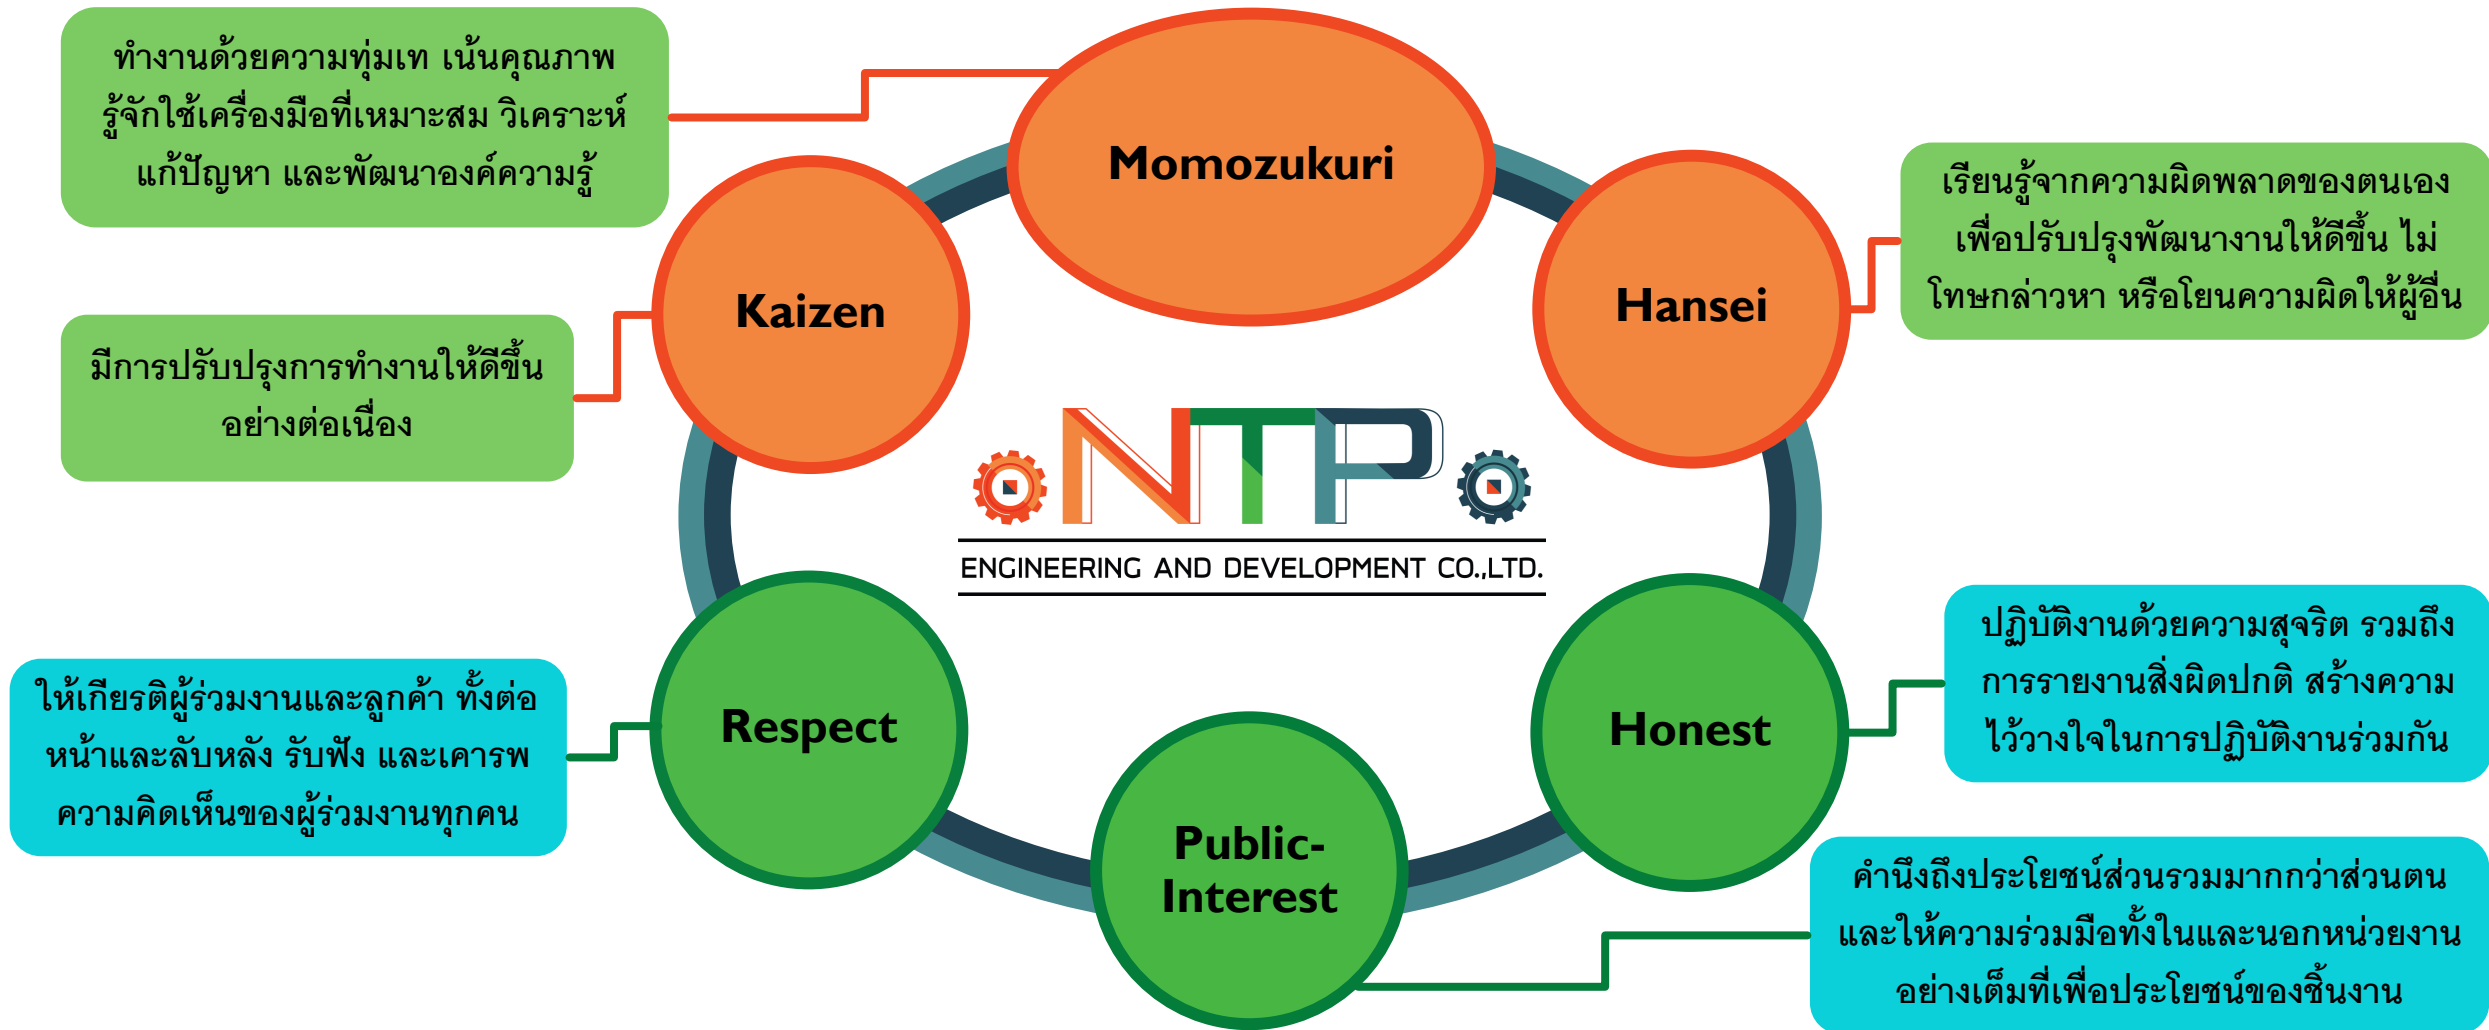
ทำงานด้วยความทุ่มเท เน้นคุณภาพ รู้จักใช้เครื่องมือที่เหมาะสม วิเคราะห์ แก้ปัญหา และพัฒนาองค์ความรู้

Momozukuri

Kaizen

Hansei

เรียนรู้จากความผิดพลาดของตนเอง เพื่อปรับปรุงพัฒนางานให้ดีขึ้น ไม่โทษกล่าวหา หรือโยนความผิดให้ผู้อื่น

มีการปรับปรุงการทำงานให้ดีขึ้น อย่างต่อเนื่อง

NTP

ENGINEERING AND DEVELOPMENT CO.,LTD.

Respect

Honest

ปฏิบัติงานด้วยความสุจริต รวมถึง การรายงานสิ่งผิดปกติ สร้างความไว้วางใจในการปฏิบัติงานร่วมกัน

ให้เกียรติผู้ร่วมงานและลูกค้า ทั้งต่อหน้าและลับหลัง รับฟัง และเคารพ ความคิดเห็นของผู้ร่วมงานทุกคน

Public-Interest

คำนึงถึงประโยชน์ส่วนรวมมากกว่าส่วนตน และให้ความร่วมมือทั้งในและนอกหน่วยงาน อย่างเต็มที่เพื่อประโยชน์ของชิ้นงาน